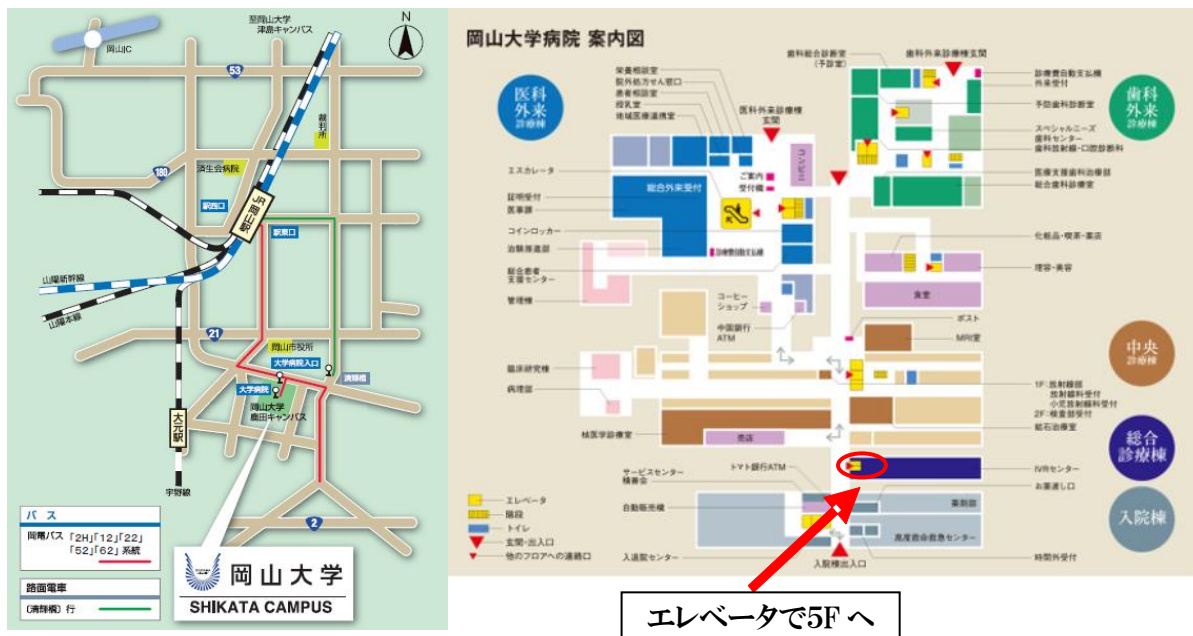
至岡山大学
津島キャンパス
N
岡山IC
53
裁判所
済生会病院
180
JR岡山駅
駅西口
駅東口
山陽新幹線
山陽本線
21
岡山市役所
大学病院入口
清輝橋
大学病院
岡山大学
鹿田キャンパス
大元駅
宇野線
2
バス
岡電バス 「2H」「12」「22」「52」「62」系統
路面電車
(清輝橋) 行
岡山大学
SHIKATA CAMPUS

岡山大学病院 案内図
医科外来診療棟
栄養相談室
院外処方せん窓口
患者相談室
授乳室
地域医療連携室
医科外来診療棟玄関
エスカレータ
ご案内
受付機
証明受付
医事課
総合外来受付
コインロッカー
治験推進部
診療登録受付機
総合患者支援センター
管理棟
コーヒーショップ
中国銀行ATM
臨床研究棟
病理部
核医学診療室
書店
サービスセンター積善会
トマト銀行ATM
自動販売機
入退院センター
エレベータ
階段
トイレ
玄関・出入口
他のフロアへの連絡口
歯科総合診療室(予診室)
歯科外来診療棟玄関
診療費自動支払機
外来受付
予防歯科診断室
スペシャルニーズ歯科センター
歯科放射線・口腔診断科
医療支援歯科治療部
総合歯科診療室
歯科外来診療棟
化粧品・喫茶・薬店
理容・美容
食堂
ポスト
MRI室
中央診療棟
1F:放射線部
放射線科受付
小児放射線科受付
2F:検査部受付
総合診療棟
紹石治療室
IVR センター
お薬渡し口
薬剤部
高度救命救急センター
入院棟
入院棟出入口
時間外受付
エレベータで5F へ